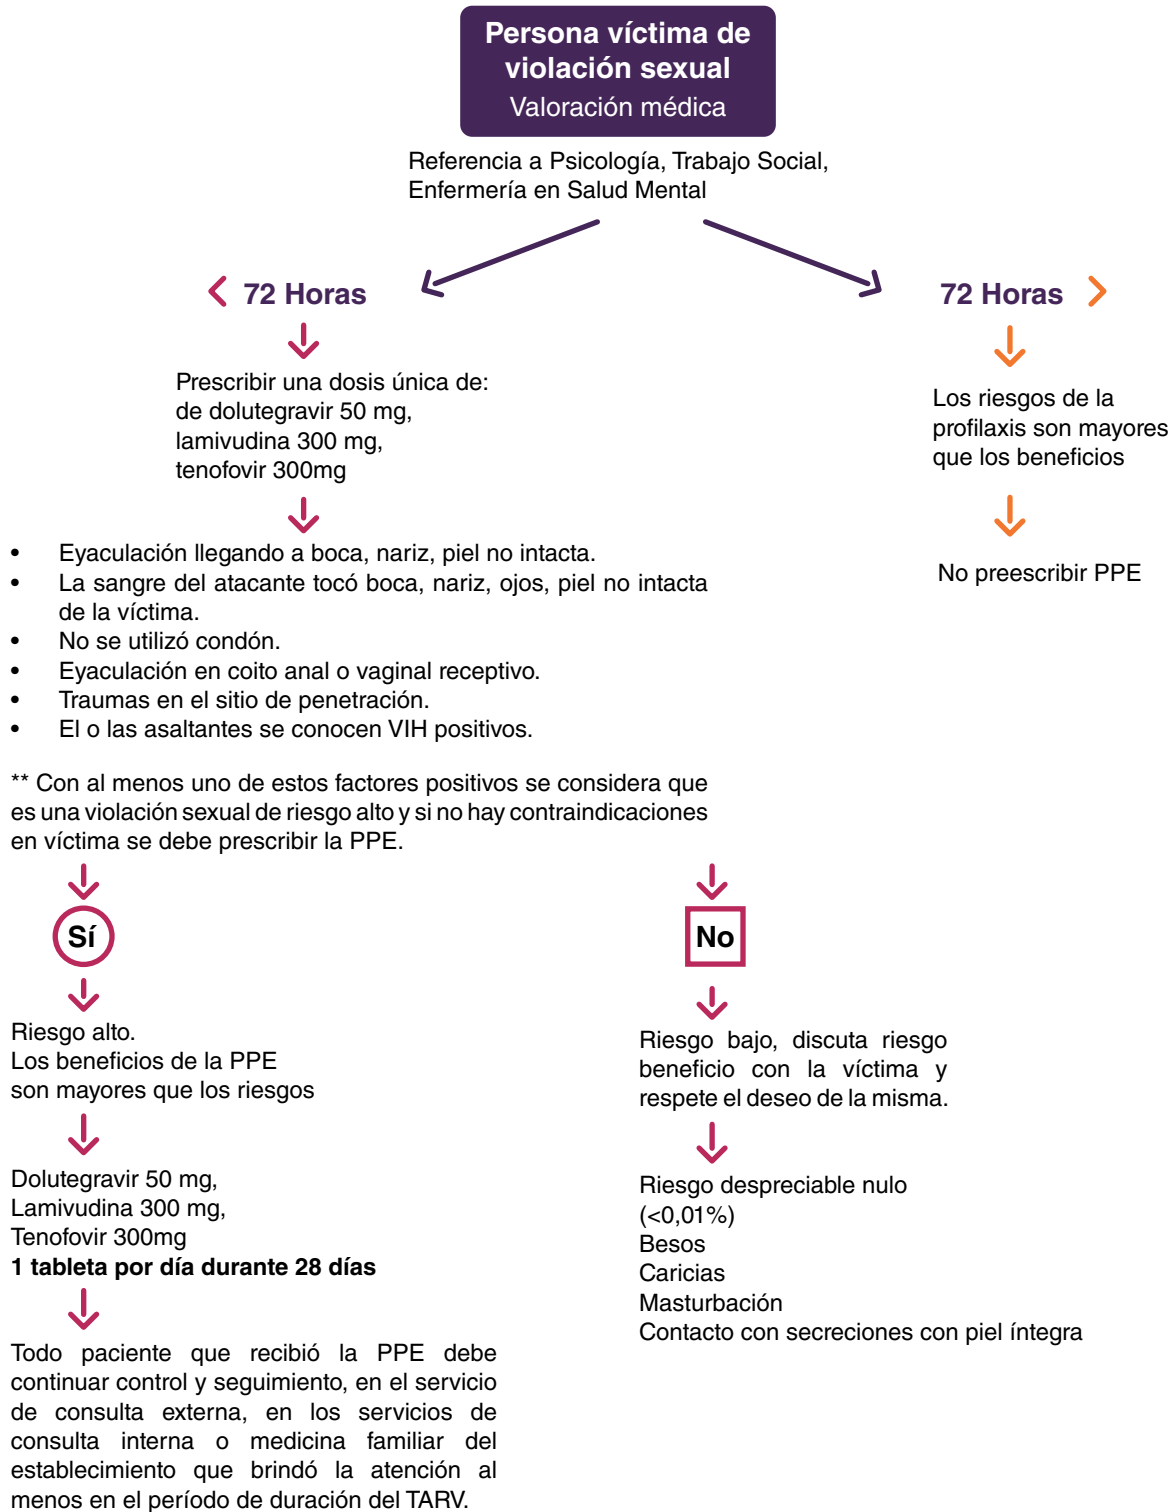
Persona víctima de violación sexual
Valoración médica

Referencia a Psicología, Trabajo Social, Enfermería en Salud Mental

< 72 Horas

Prescribir una dosis única de:
de dolutegravir 50 mg,
lamivudina 300 mg,
tenofovir 300mg

- Eyaculación llegando a boca, nariz, piel no intacta.
- La sangre del atacante tocó boca, nariz, ojos, piel no intacta de la víctima.
- No se utilizó condón.
- Eyaculación en coito anal o vaginal receptivo.
- Traumas en el sitio de penetración.
- El o las asaltantes se conocen VIH positivos.

** Con al menos uno de estos factores positivos se considera que es una violación sexual de riesgo alto y si no hay contraindicaciones en víctima se debe prescribir la PPE.

Sí

Riesgo alto.
Los beneficios de la PPE son mayores que los riesgos

Dolutegravir 50 mg,
Lamivudina 300 mg,
Tenofovir 300mg
**1 tableta por día durante 28 días**

Todo paciente que recibió la PPE debe continuar control y seguimiento, en el servicio de consulta externa, en los servicios de consulta interna o medicina familiar del establecimiento que brindó la atención al menos en el período de duración del TARV.

72 Horas >

Los riesgos de la profilaxis son mayores que los beneficios

No preescribir PPE

No

Riesgo bajo, discuta riesgo beneficio con la víctima y respete el deseo de la misma.

Riesgo despreciable nulo
(<0,01%)
Besos
Caricias
Masturbación
Contacto con secreciones con piel íntegra